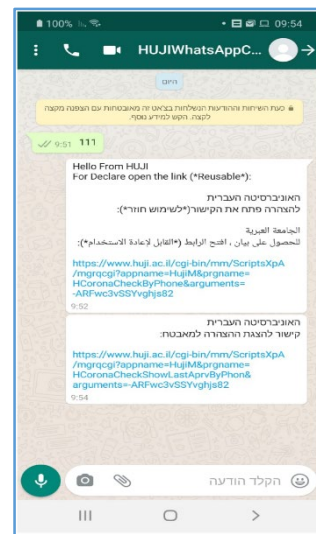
100% 09:54
HUJIWhatsAppC...
היום
כעת השיחות וההודעות הנשלחות בצ'אט זה מאובטחות עם הצפנה מקצה לקצה. הקש למידע נוסף.
9:51 111
Hello From HUJI
For Declare open the link (*Reusable*):
האוניברסיטה העברית
להצהרה פתח את הקישור(*לשימוש חוזר*):
الجامعة العبرية
للحصول على بيان ، افتح الرابط (*القابل لإعادة الاستخدام*):
https://www.huji.ac.il/cgi-bin/mm/ScriptsXpA/mgrqcgi?appname=HujiM&prgname=HCoronaCheckByPhone&arguments=-ARFwc3vSSYvghjs82
9:52
האוניברסיטה העברית
קישור להצגת ההצהרה למאבטח:
https://www.huji.ac.il/cgi-bin/mm/ScriptsXpA/mgrqcgi?appname=HujiM&prgname=HCoronaCheckShowLastAprvByPhon&arguments=-ARFwc3vSSYvghjs82
9:54
הקלד הודעה